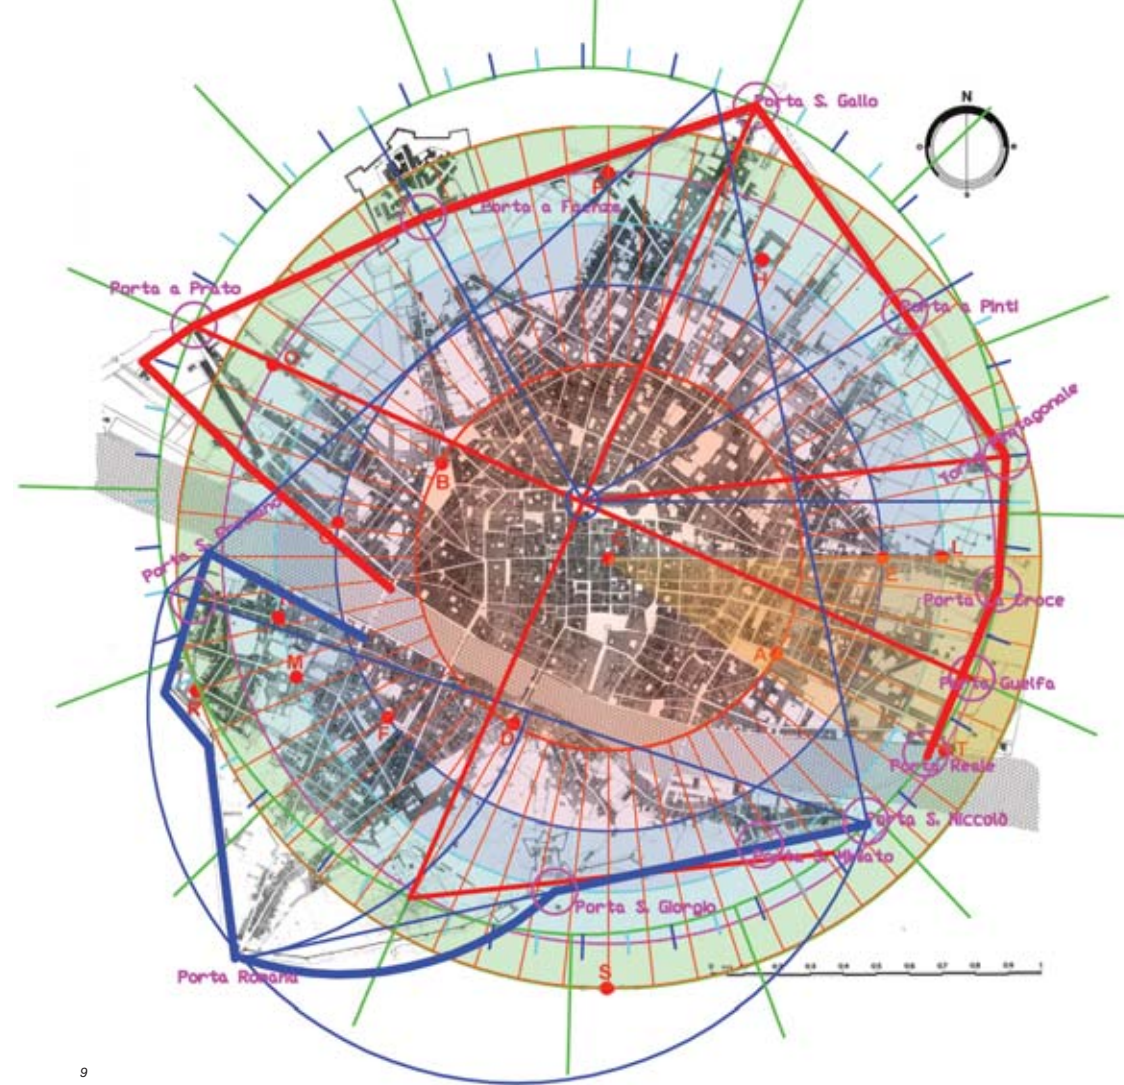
Porta S. Gallo

N

Porta a Faenza

Porta a Prato

Porta a Pinti

Torre Pentagonale

Porta S. Frediano

Porta alla Croce

Porta Guelfa

Porta Reale

Porta S. Niccolò

Porta S. Miniato

Porta S. Giorgio

Porta Romana

P

H

O

B

C

E

L

A

M

R

F

D

T

S

9